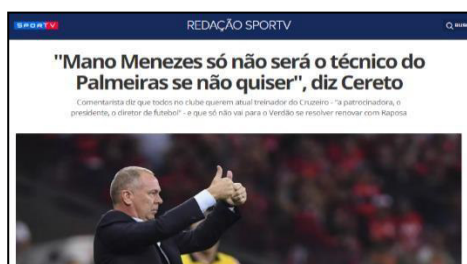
SPORTV

REDAÇÃO SPORTV

BUS

"Mano Menezes só não será o técnico do Palmeiras se não quiser", diz Cereto

Comentarista diz que todos no clube querem atual treinador do Cruzeiro - "a patrocinadora, o presidente, o diretor de futebol" - e que só não vai para o Verdão se resolver renovar com Raposa